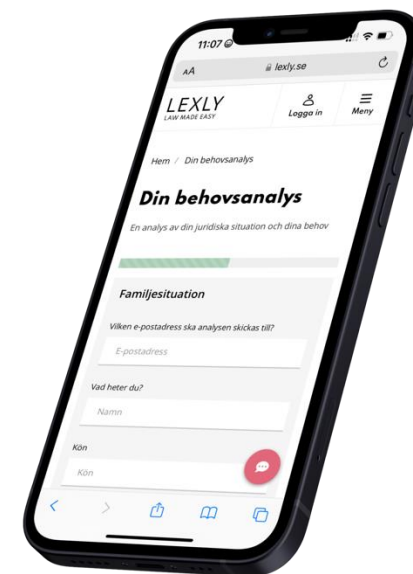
11:07

AA lexly.se

LEXLY
LAW MADE EASY

Logga in

Meny

Hem / Din behovsanalys

Din behovsanalys

En analys av din juridiska situation och dina behov

Familjesituation

Vilken e-postadress ska analysen skickas till?

E-postadress

Vad heter du?

Namn

Kön

Kön